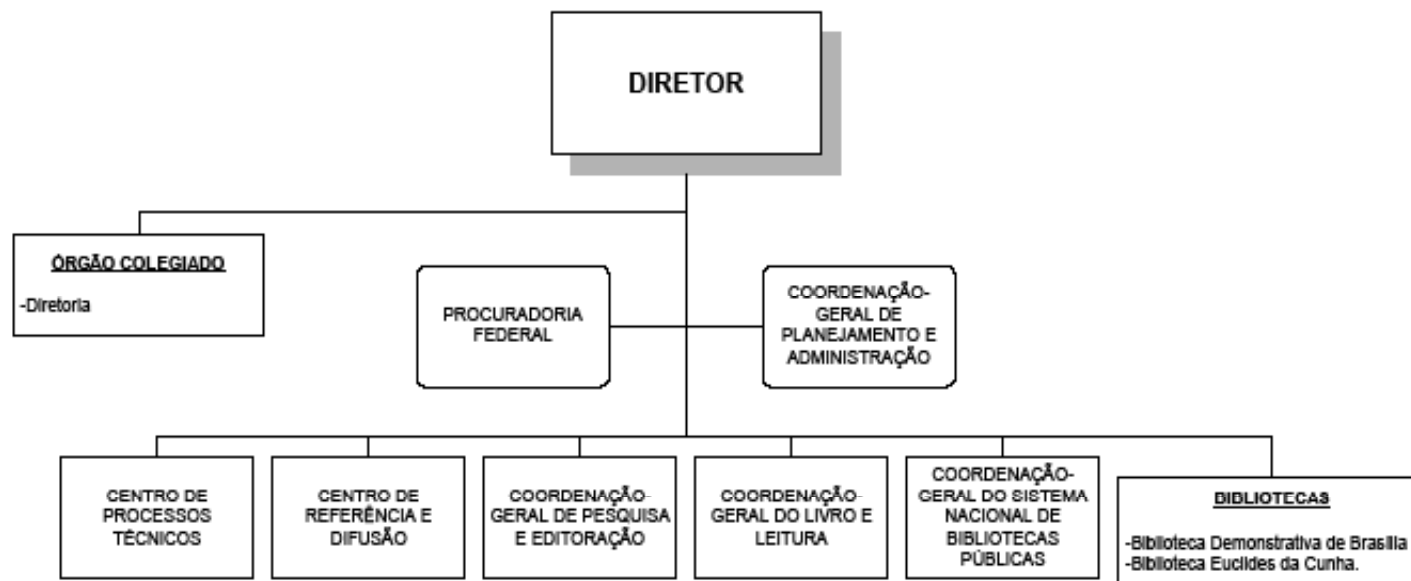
DIRETOR

ÓRGÃO COLEGIADO

-Diretoria

PROCURADORIA FEDERAL

COORDENAÇÃO-GERAL DE PLANEJAMENTO E ADMINISTRAÇÃO

CENTRO DE PROCESSOS TÉCNICOS

CENTRO DE REFERÊNCIA E DIFUSÃO

COORDENAÇÃO-GERAL DE PESQUISA E EDITORAÇÃO

COORDENAÇÃO-GERAL DO LIVRO E LEITURA

COORDENAÇÃO-GERAL DO SISTEMA NACIONAL DE BIBLIOTECAS PÚBLICAS

BIBLIOTECAS

-Biblioteca Demonstrativa de Brasília
-Biblioteca Euclides da Cunha.